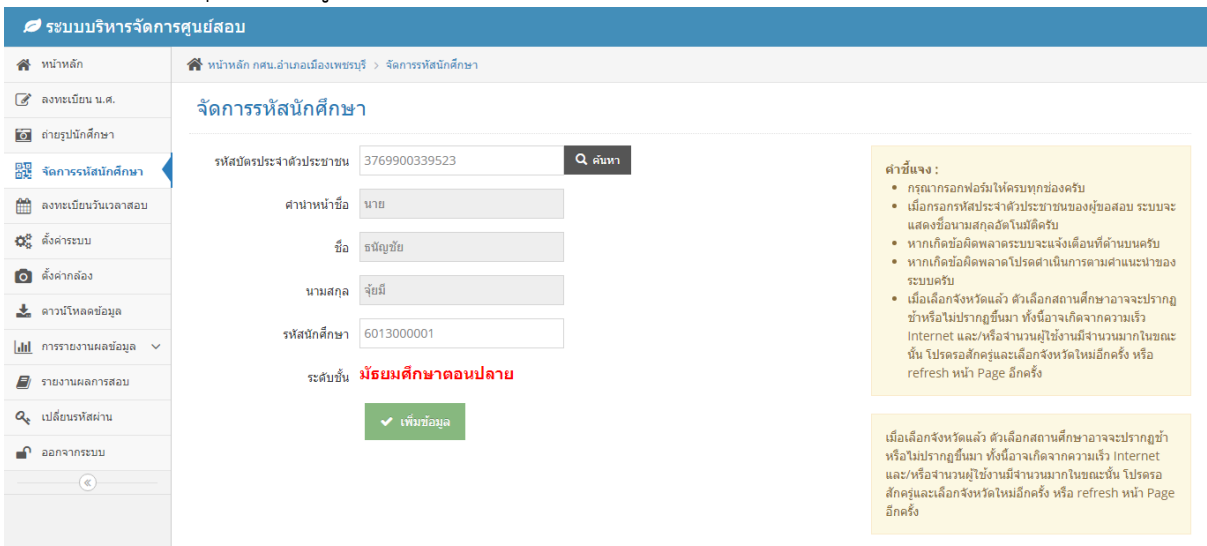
ระบบบริหารจัดการศูนย์สอบ

หน้าหลัก
ลงทะเบียน น.ศ.
ถ่ายรูปนักศึกษา
จัดการรหัสนักศึกษา
ลงทะเบียนวันเวลาสอบ
ตั้งค่าระบบ
ตั้งค่ากล้อง
ดาวน์โหลดข้อมูล
การรายงานผลข้อมูล
รายงานผลการสอบ
เปลี่ยนรหัสผ่าน
ออกจากระบบ

หน้าหลัก กศน.อำเภอเมืองเพชรบุรี > จัดการรหัสนักศึกษา

จัดการรหัสนักศึกษา

รหัสบัตรประจำตัวประชาชน 3769900339523 ค้นหา

คำนำหน้าชื่อ นาย

ชื่อ ธนัญชัย

นามสกุล จุ้ยมี

รหัสนักศึกษา 6013000001

ระดับชั้น มัธยมศึกษาตอนปลาย

เพิ่มข้อมูล

คำชี้แจง :
• กรุณากรอกฟอร์มให้ครบทุกช่องครับ
• เมื่อกรอกรหัสประจำตัวประชาชนของผู้ขอสอบ ระบบจะแสดงชื่อนามสกุลอัตโนมัติครับ
• หากเกิดข้อผิดพลาดระบบจะแจ้งเตือนที่ด้านบนครับ
• หากเกิดข้อผิดพลาดโปรดดำเนินการตามคำแนะนำของระบบครับ
• เมื่อเลือกจังหวัดแล้ว ตัวเลือกสถานศึกษาอาจจะปรากฏช้าหรือไม่ปรากฏขึ้นมา ทั้งนี้อาจเกิดจากความเร็ว Internet และ/หรือจำนวนผู้ใช้งานมีจำนวนมากในขณะนั้น โปรดรอสักครู่และเลือกจังหวัดใหม่อีกครั้ง หรือ refresh หน้า Page อีกครั้ง

เมื่อเลือกจังหวัดแล้ว ตัวเลือกสถานศึกษาอาจจะปรากฏช้าหรือไม่ปรากฏขึ้นมา ทั้งนี้อาจเกิดจากความเร็ว Internet และ/หรือจำนวนผู้ใช้งานมีจำนวนมากในขณะนั้น โปรดรอสักครู่และเลือกจังหวัดใหม่อีกครั้ง หรือ refresh หน้า Page อีกครั้ง